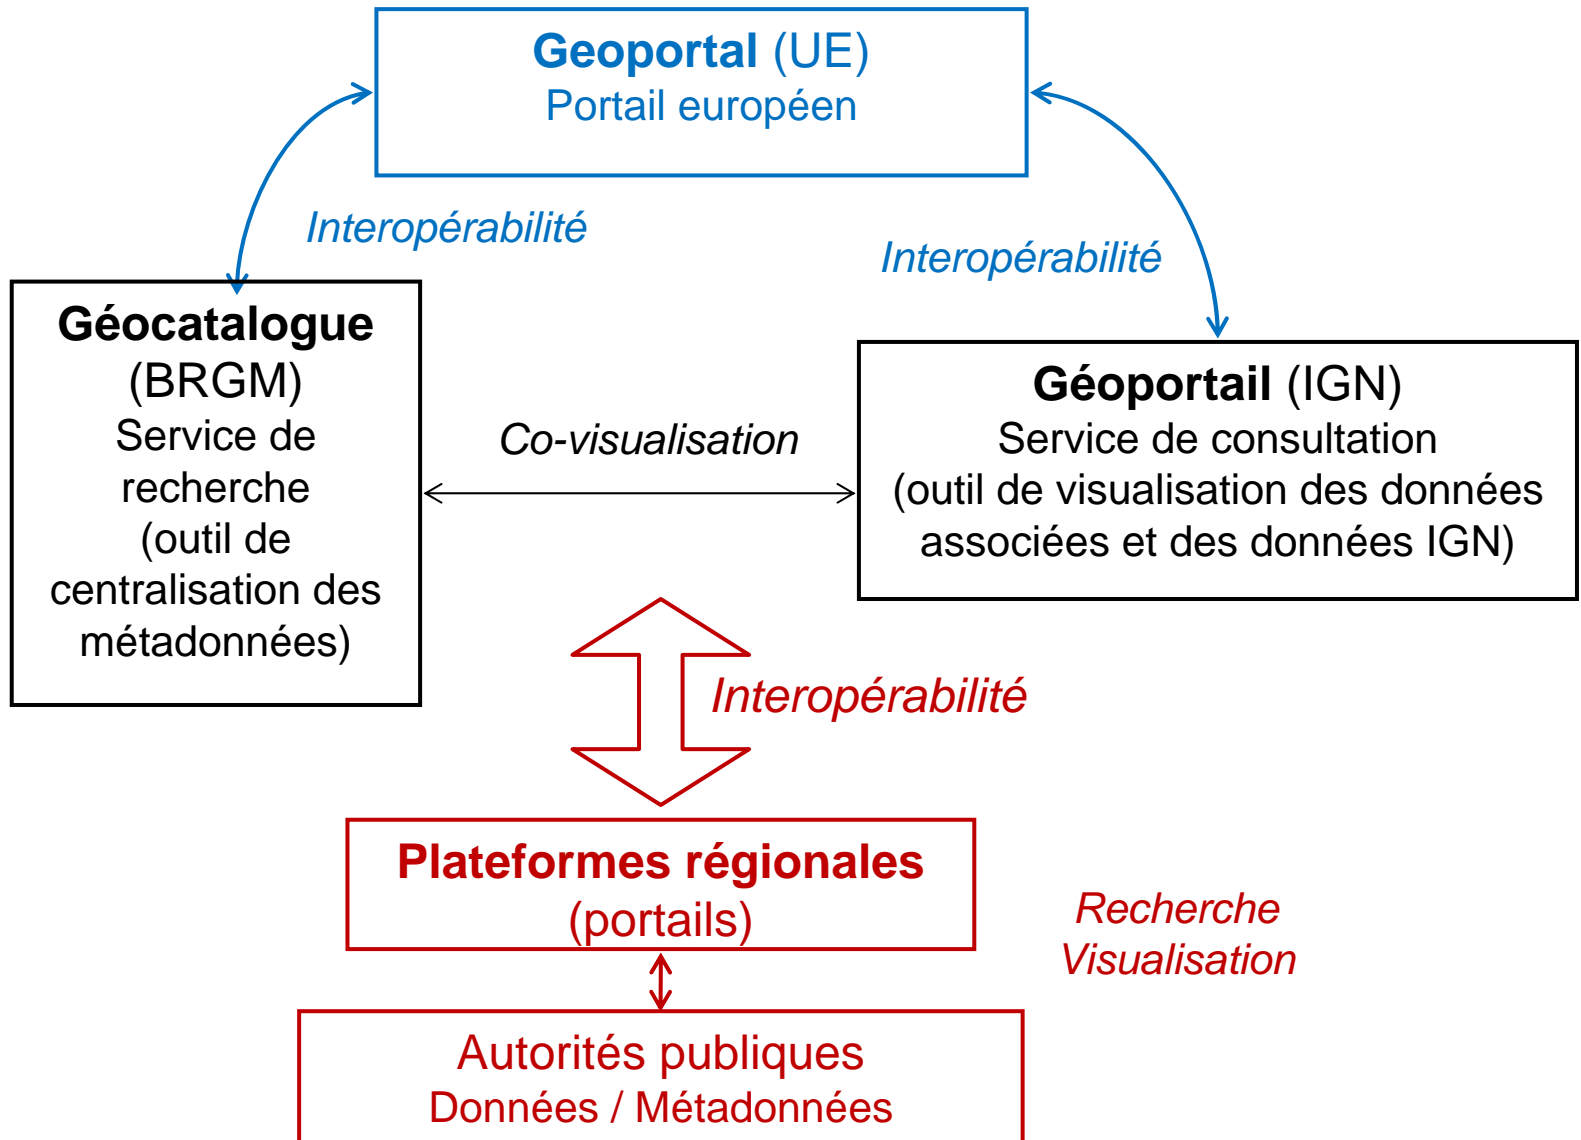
**Geoportal** (UE)
Portail européen

*Interopérabilité*

*Interopérabilité*

**Géocatalogue** (BRGM)
Service de recherche (outil de centralisation des métadonnées)

*Co-visualisation*

**Géoportail** (IGN)
Service de consultation (outil de visualisation des données associées et des données IGN)

*Interopérabilité*

**Plateformes régionales** (portails)

*Recherche*
*Visualisation*

Autorités publiques
Données / Métadonnées